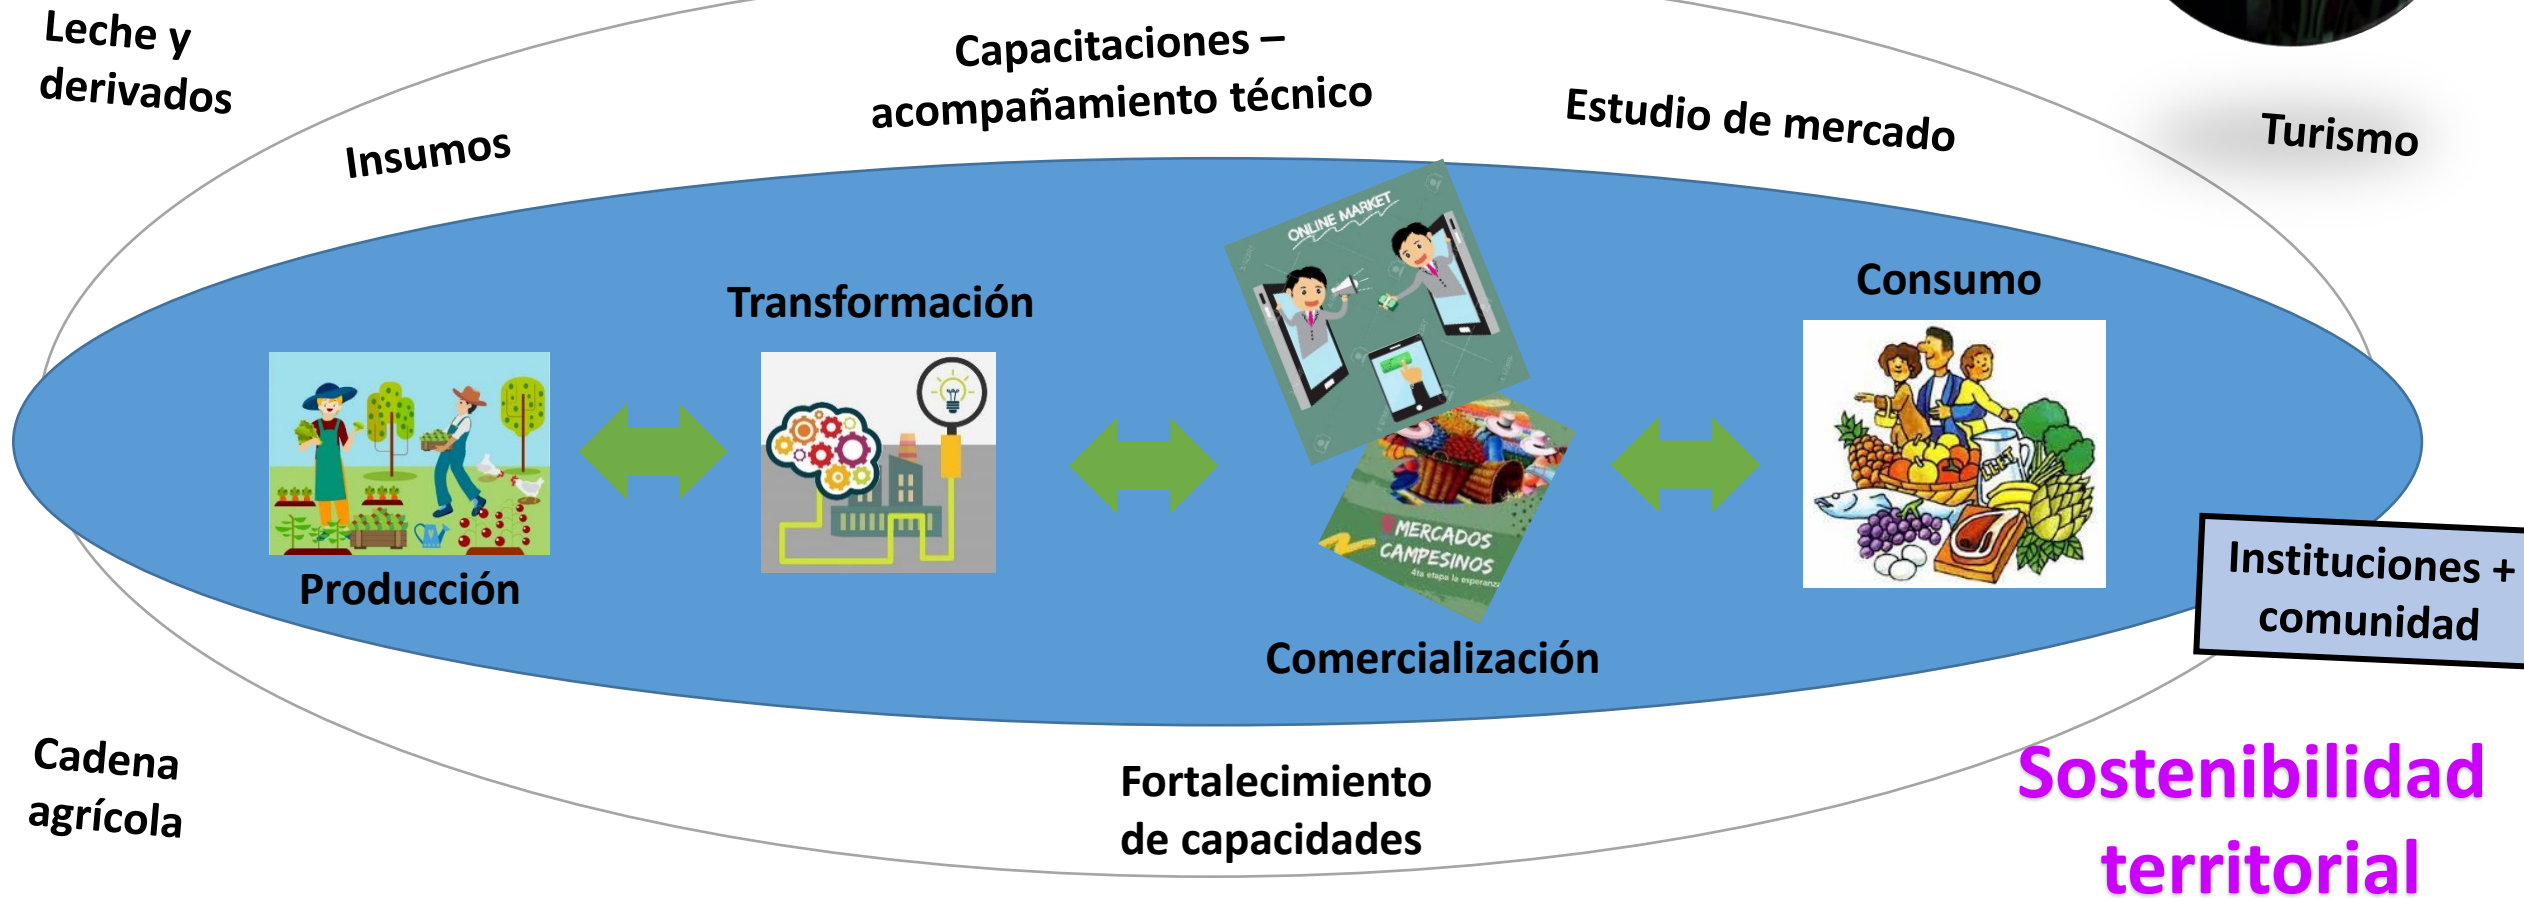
Leche y derivados

Capacitaciones – acompañamiento técnico

Insumos

Estudio de mercado

Turismo

Transformación

ONLINE MARKET

Consumo

Producción

MERCADOS CAMPESINOS

4ta etapa la esperanza

Instituciones + comunidad

Comercialización

Cadena agrícola

Fortalecimiento de capacidades

Sostenibilidad territorial